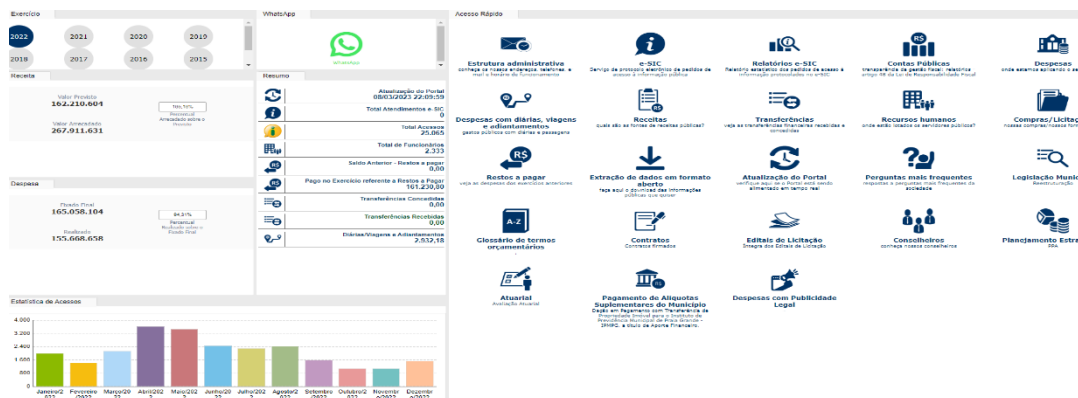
Exercício

2022 2021 2020 2019
2018 2017 2016 2015

WhatsApp

WhatsApp

Receita

Valor Previsto
162.210.604

Valor Arrecadado
267.911.631

165,15%
Percentual Arrecadado sobre o Previsto

Resumo

Atualização do Portal
08/03/2023 22:09:59

Total Atendimentos e-SIC
0

Total Acessos
25.065

Total de Funcionários
2.333

Saldo Anterior - Restos a pagar
0,00

Pago no Exercício referente a Restos a Pagar
161.230,80

Transferências Concedidas
0,00

Transferências Recebidas
0,00

Diárias/Viagens e Adiantamentos
2.932,18

Despesa

Fixado Final
165.058.104

Realizado
155.668.658

94,31%
Percentual Realizado sobre o Fixado Final

Estatística de Acessos

3.200
2.400
1.600
800
0

Janeiro/2022 Fevereiro/2022 Março/2022 Abril/2022 Maio/2022 Junho/2022 Julho/2022 Agosto/2022 Setembro/2022 Outubro/2022 Novembro/2022 Dezembro/2022

Acesso Rápido

Estrutura administrativa
conheça as nossas endereços, telefones, e-mail e horário de funcionamento

e-SIC
Serviço de protocolo eletrônico de pedidos de acesso à informação pública

Relatórios e-SIC
Relatório estatístico dos pedidos de acesso à informação protocolados no e-SIC

Contas Públicas
transparência da gestão fiscal, relatórios artigo 48 da Lei de Responsabilidade Fiscal

Despesas
onde estamos aplicando o as

Despesas com diárias, viagens e adiantamentos
gastos públicos com diárias e passagens

Receitas
quais são as fontes de receitas públicas?

Transferências
veja as transferências financeiras recebidas e concedidas

Recursos humanos
onde estão lotados os servidores públicos?

Compras/Licitaç
nossas compras/nossas forn

Restos a pagar
veja as despesas dos exercícios anteriores

Extração de dados em formato aberto
faça aqui o download das informações públicas que quiser

Atualização do Portal
verifique aqui se o Portal está sendo alimentado em tempo real

Perguntas mais frequentes
respostas a perguntas mais frequentes da sociedade

Legislação Munic
Reestruturação

Glossário de termos orçamentários

Contratos
Contratos firmados

Editais de Licitação
Íntegra dos Editais de Licitação

Conselheiros
conheça nossos conselheiros

Planejamento Estra
PPA

Atuarial
Avaliação Atuarial

Pagamento de Alíquotas Suplementares do Município
Dados em Pagamento com Transferência de Propriedade Imóvel para o Instituto de Previdência Municipal de Praia Grande - IPMPG, a título de Aporte Financeiro.

Despesas com Publicidade Legal